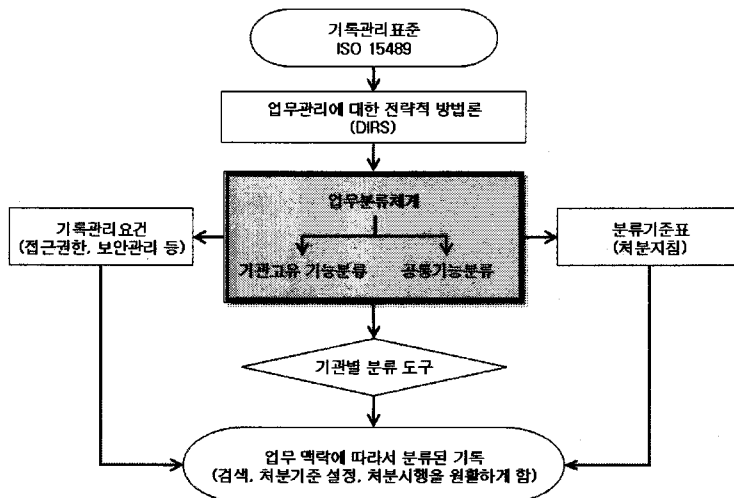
기록관리표준
ISO 15489

업무관리에 대한 전략적 방법론
(DIRS)

기록관리요건
(접근권한, 보안관리 등)

업무분류체계

기관고유 기능분류

공통기능분류

분류기준표
(처분지침)

기관별 분류 도구

업무 맥락에 따라서 분류된 기록
(검색, 처분기준 설정, 처분시행을 원활하게 함)